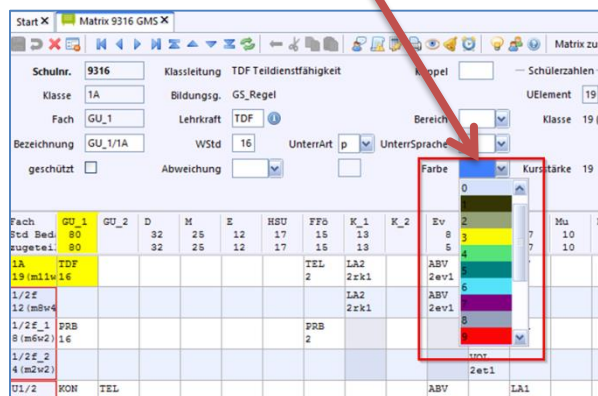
Start ✕ | Matrix 9316 GMS ✕

Matrix zu

Schulnr. 9316 | Klassleitung TDF Teildienstfähigkeit | Koppel | Schülerzahlen

Klasse 1A | Bildungsg. GS_Regel | UElement 19

Fach GU_1 | Lehrkraft TDF | Bereich | Klasse 19

Bezeichnung GU_1/1A | WStd 16 | UnterrArt p | UnterrSprache

geschützt | Abweichung | Farbe | Kursstärke 19

0
1
2
3
4
5
6
7
8
9

| Fach | GU_1 | GU_2 | D | M | E | HSU | FFö | K_1 | K_2 | Ev | | Mu |
|---|---|---|---|---|---|---|---|---|---|---|---|---|
| Std Beda | 80 | | 32 | 25 | 12 | 17 | 15 | 13 | | 8 | 7 | 10 |
| zugetei | 80 | | 32 | 25 | 12 | 17 | 15 | 13 | | 5 | 7 | 10 |
| 1A 19(m11w | TDF 16 | | | | | | TEL 2 | LA2 2rk1 | | ABV 2ev1 | | |
| 1/2f 12(m8w4 | | | | | | | | LA2 2rk1 | | ABV 2ev1 | | |
| 1/2f_1 8(m6w2) | PRB | | | | | | PRB 2 | | | | | |
| 1/2f_2 4(m2w2) | | | | | | | | | | VOI 2et1 | | |
| U1/2 | KON | TEL | | | | | | | | ABV | LA1 | |